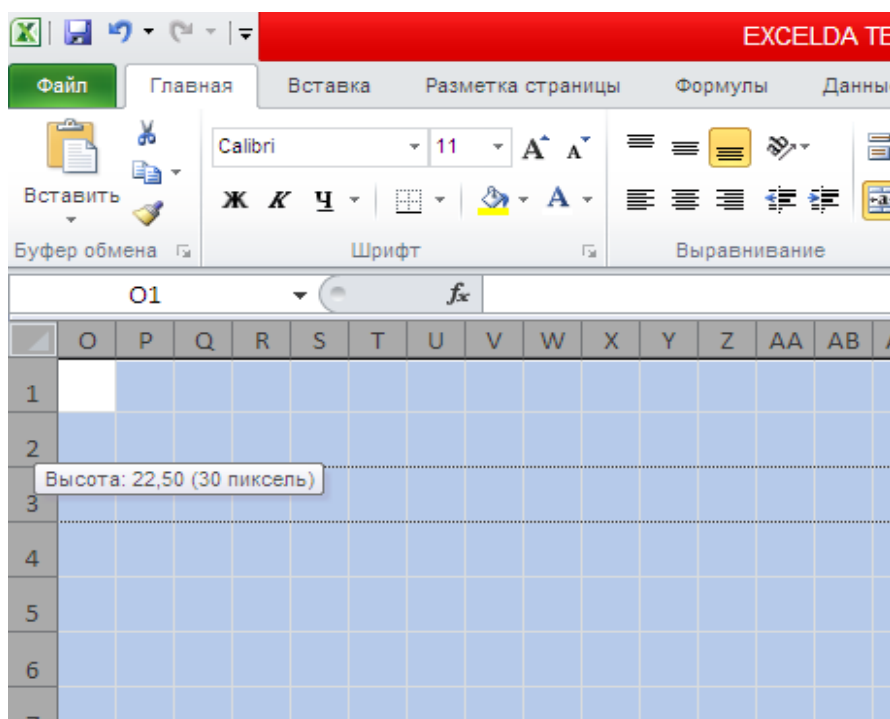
EXCELDA TE

Файл | Главная | Вставка | Разметка страницы | Формулы | Данны

Вставить
Буфер обмена

Calibri | 11
Ж К Ч
Шрифт

Выравнивание

O1
$f_x$

| | O | P | Q | R | S | T | U | V | W | X | Y | Z | AA | AB |
|---|---|---|---|---|---|---|---|---|---|---|---|---|---|---|
| 1 | | | | | | | | | | | | | | |
| 2 | | | | | | | | | | | | | | |
| 3 | | | | | | | | | | | | | | |
| 4 | | | | | | | | | | | | | | |
| 5 | | | | | | | | | | | | | | |
| 6 | | | | | | | | | | | | | | |

Высота: 22,50 (30 пиксель)